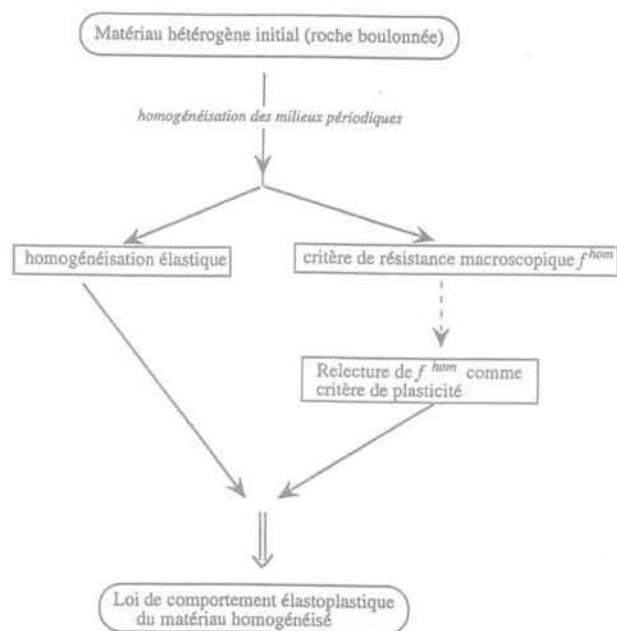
Matériau hétérogène initial (roche boulonnée)

homogénéisation des milieux périodiques

homogénéisation élastique

critère de résistance macroscopique $f^{hom}$

Relecture de $f^{hom}$ comme critère de plasticité

Loi de comportement élastoplastique du matériau homogénéisé